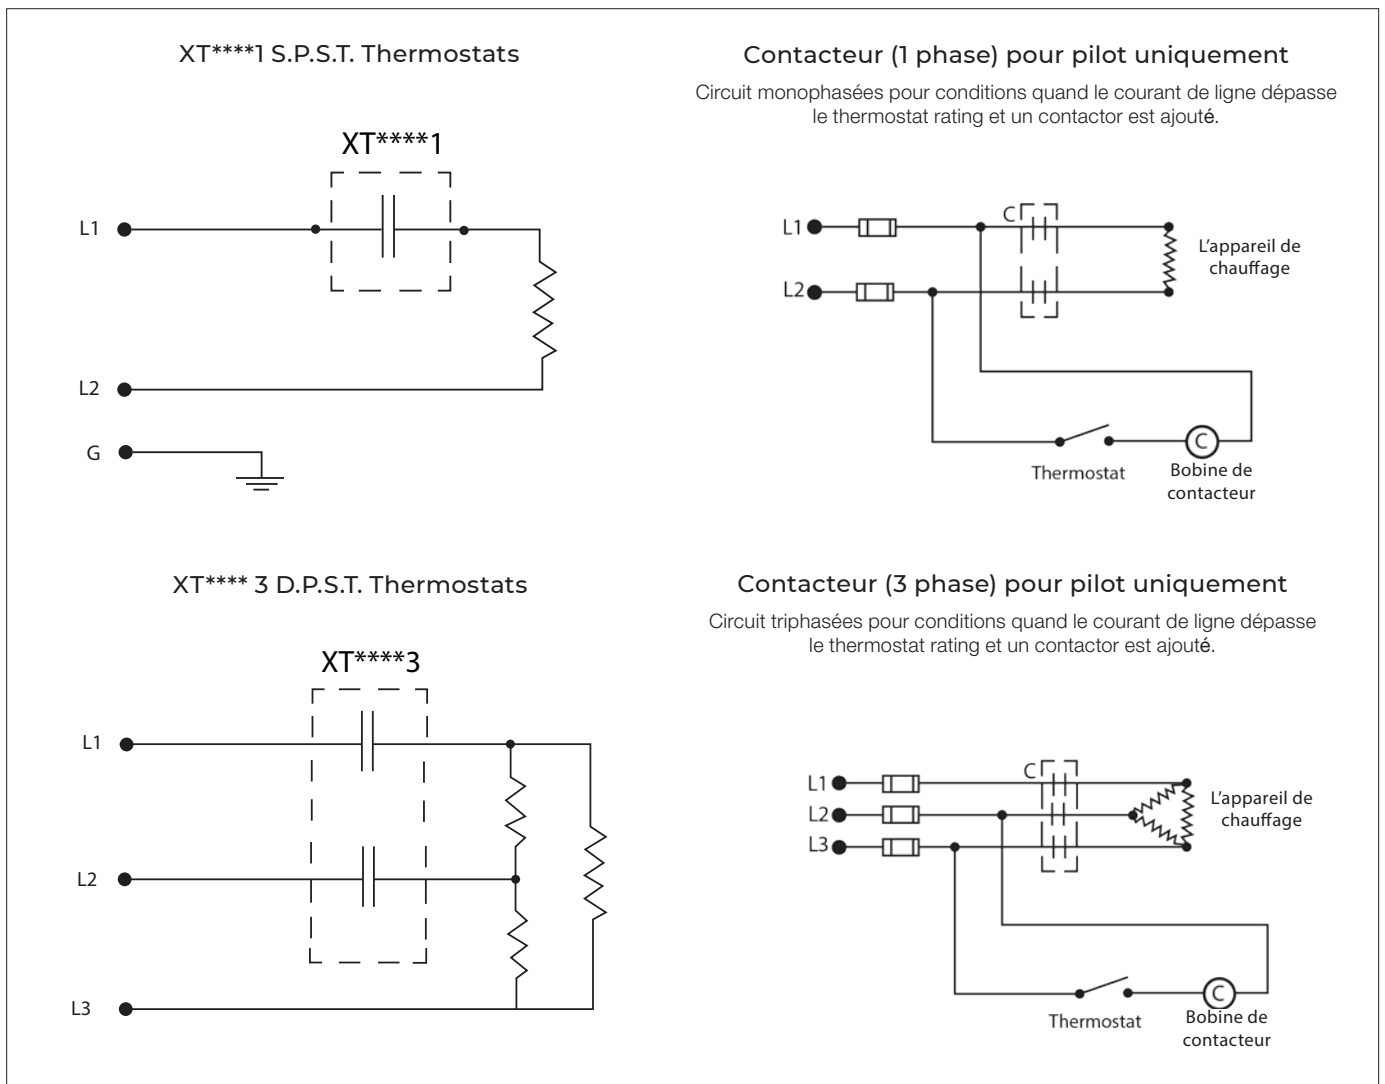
XT****1 S.P.S.T. Thermostats

XT****1

L1

L2

G

Contacteur (1 phase) pour pilot uniquement

Circuit monophasées pour conditions quand le courant de ligne dépasse le thermostat rating et un contactor est ajouté.

L1

L2

C

L'appareil de chauffage

Thermostat

C

Bobine de contacteur

XT**** 3 D.P.S.T. Thermostats

XT****3

L1

L2

L3

Contacteur (3 phase) pour pilot uniquement

Circuit triphasées pour conditions quand le courant de ligne dépasse le thermostat rating et un contactor est ajouté.

L1

L2

L3

C

L'appareil de chauffage

Thermostat

C

Bobine de contacteur